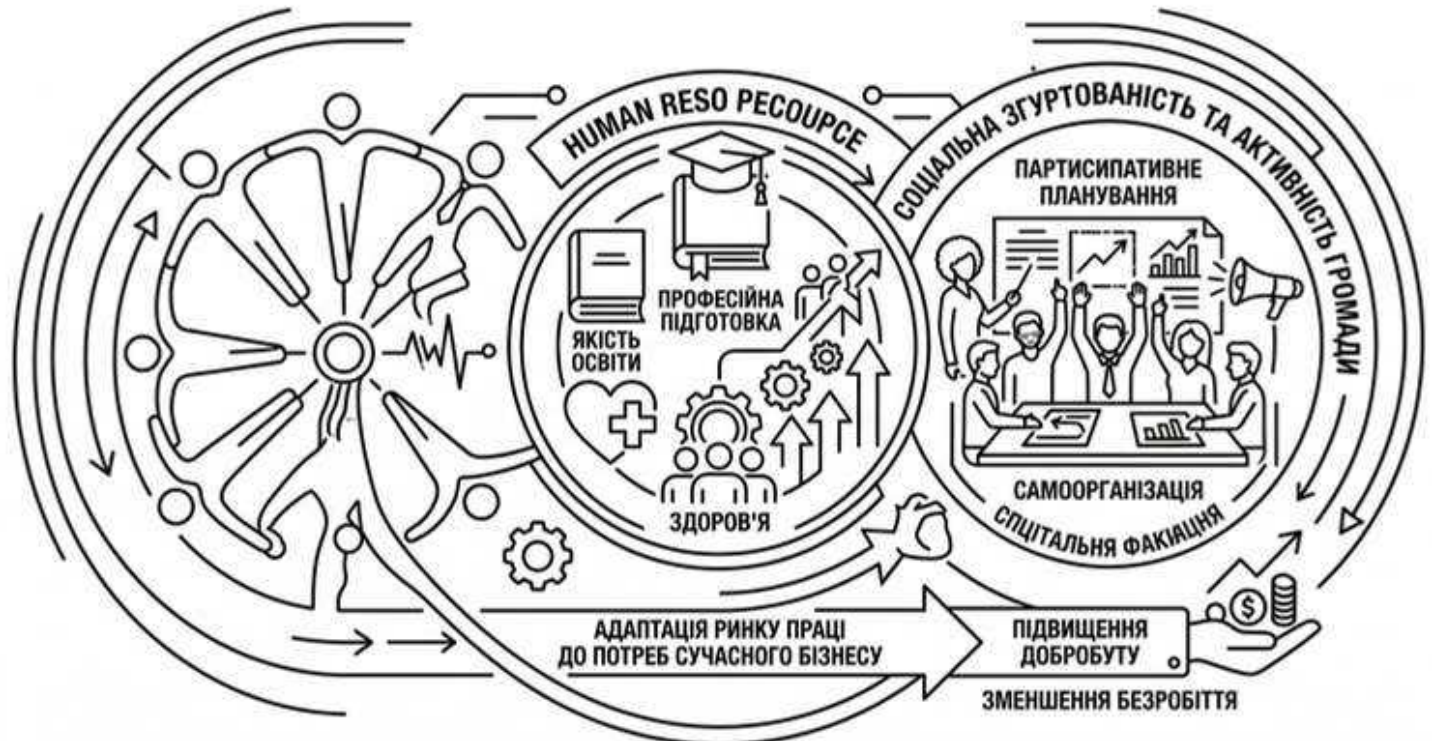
HUMAN RESO PECOUPCE

СОЦІАЛЬНА ЗГУРТОВАНІСТЬ ТА АКТИВНІСТЬ ГРОМАДИ

ПАРТИСИПАТИВНЕ ПЛАНУВАННЯ

ПРОФЕСІЙНА ПІДГОТОВКА

ЯКІСТЬ ОСВІТИ

ЗДОРОВ'Я

САМООРГАНІЗАЦІЯ

СПЦІТАЛЬНЯ ФАКІАЦНЯ

АДАПТАЦІЯ РИНКУ ПРАЦІ ДО ПОТРЕБ СУЧАСНОГО БІЗНЕСУ

ПІДВИЩЕННЯ ДОБРОБУТУ

ЗМЕНШЕННЯ БЕЗРОБІТТЯ